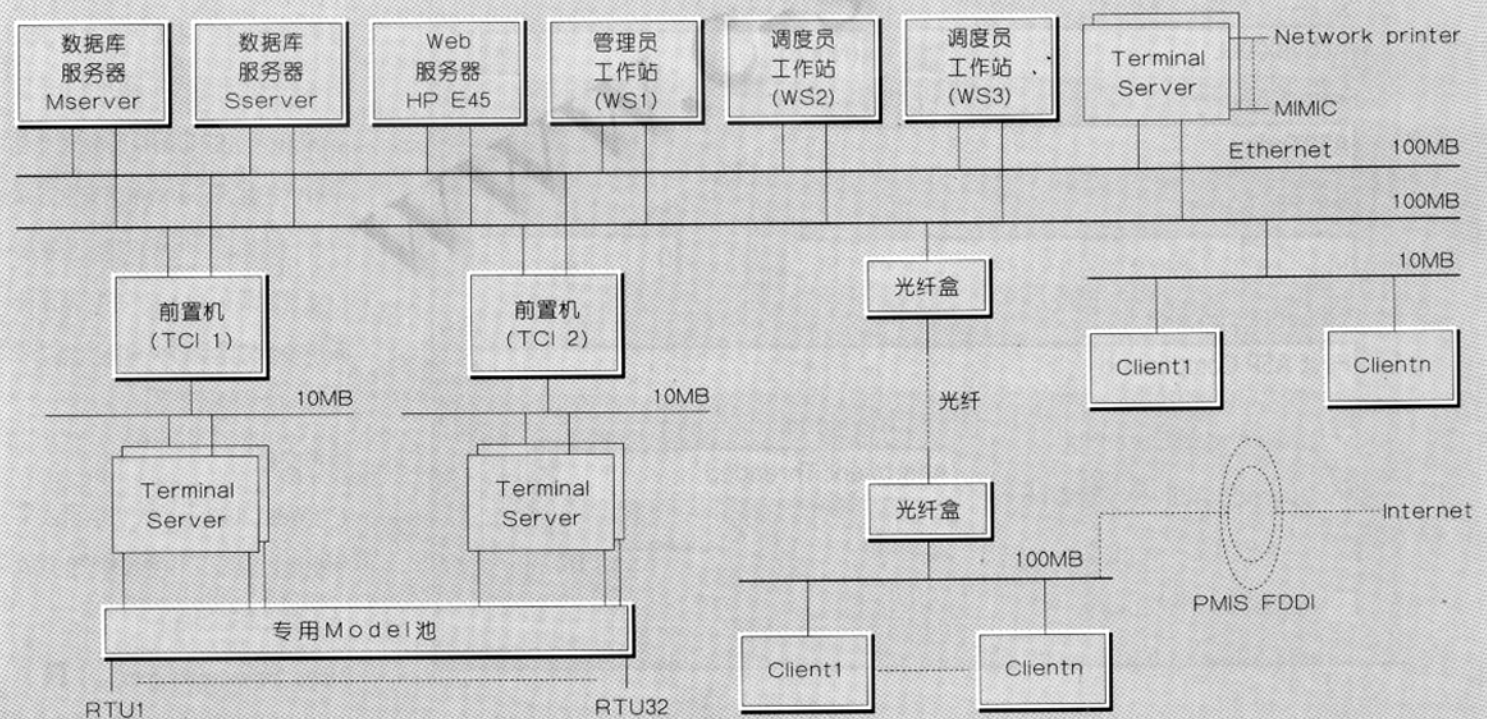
数据库
服务器
Mserver

数据库
服务器
Sserver

Web
服务器
HP E45

管理员
工作站
(WS1)

调度员
工作站
(WS2)

调度员
工作站
(WS3)

Terminal
Server

Network printer

MIMIC

Ethernet 100MB

100MB

10MB

前置机
(TCI 1)

前置机
(TCI 2)

光纤盒

Client1

Clientn

10MB

10MB

光纤

Terminal
Server

Terminal
Server

光纤盒

Internet

100MB

PMIS FDDI

专用Model池

Client1

Clientn

RTU1

RTU32